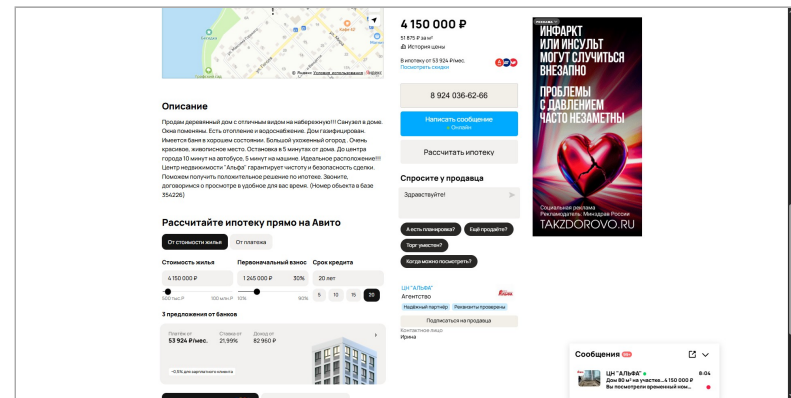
Яндекс Условия использования

Описание

Продам деревянный дом с отличным видом на набережную!!! Санузел в доме. Окна поменяны. Есть отопление и водоснабжение. Дом газифицирован. Имеется баня в хорошем состоянии. Большой ухоженный огород. Очень красивое, живописное место. Остановка в 5 минутах от дома. До центра города 10 минут на автобусе, 5 минут на машине. Идеальное расположение!!! Центр недвижимости" Альфа" гарантирует чистоту и безопасность сделки. Поможем получить положительное решение по ипотеке. Звоните, договоримся о просмотре в удобное для вас время. (Номер объекта в базе 354226)

Рассчитайте ипотеку прямо на Авито

От стоимости жилья | От платежа

Стоимость жилья: 4 150 000 ₽
Первоначальный взнос: 1 245 000 ₽ 30%
Срок кредита: 20 лет

500 тыс.₽ 100 млн ₽ 10% 90% 5 10 15 20

3 предложения от банков

Платёж от 53 924 ₽/мес. Ставка от 21,99% Доход от 82 960 ₽

4 150 000 ₽
51 875 ₽ за м²
История цены

В ипотеку от 53 924 ₽/мес.
Посмотреть сервисы

8 924 036-62-66

Написать сообщение
Онлайн

Рассчитать ипотеку

Спросите у продавца

Здравствуйте!

А есть планировка? | Ещё продаёте? | Торг уместен? | Когда можно посмотреть?

ЦН "АЛЬФА"
Агентство
Надёжный партнёр | Реквизиты проверены
Подписаться на продавца
Контактное лицо
Ирина

ИНФАРКТ ИЛИ ИНСУЛЬТ МОГУТ СЛУЧИТЬСЯ ВНЕЗАПНО
ПРОБЛЕМЫ С ДАВЛЕНИЕМ ЧАСТО НЕЗАМЕТНЫ
Социальная реклама
Рекламодатель: Минздрав России
TAKZDOROVO.RU

Сообщения

ЦН "АЛЬФА"
Дом 80 м² на участке... 4 150 000 ₽
Вы посмотрели временный ном...
8:04